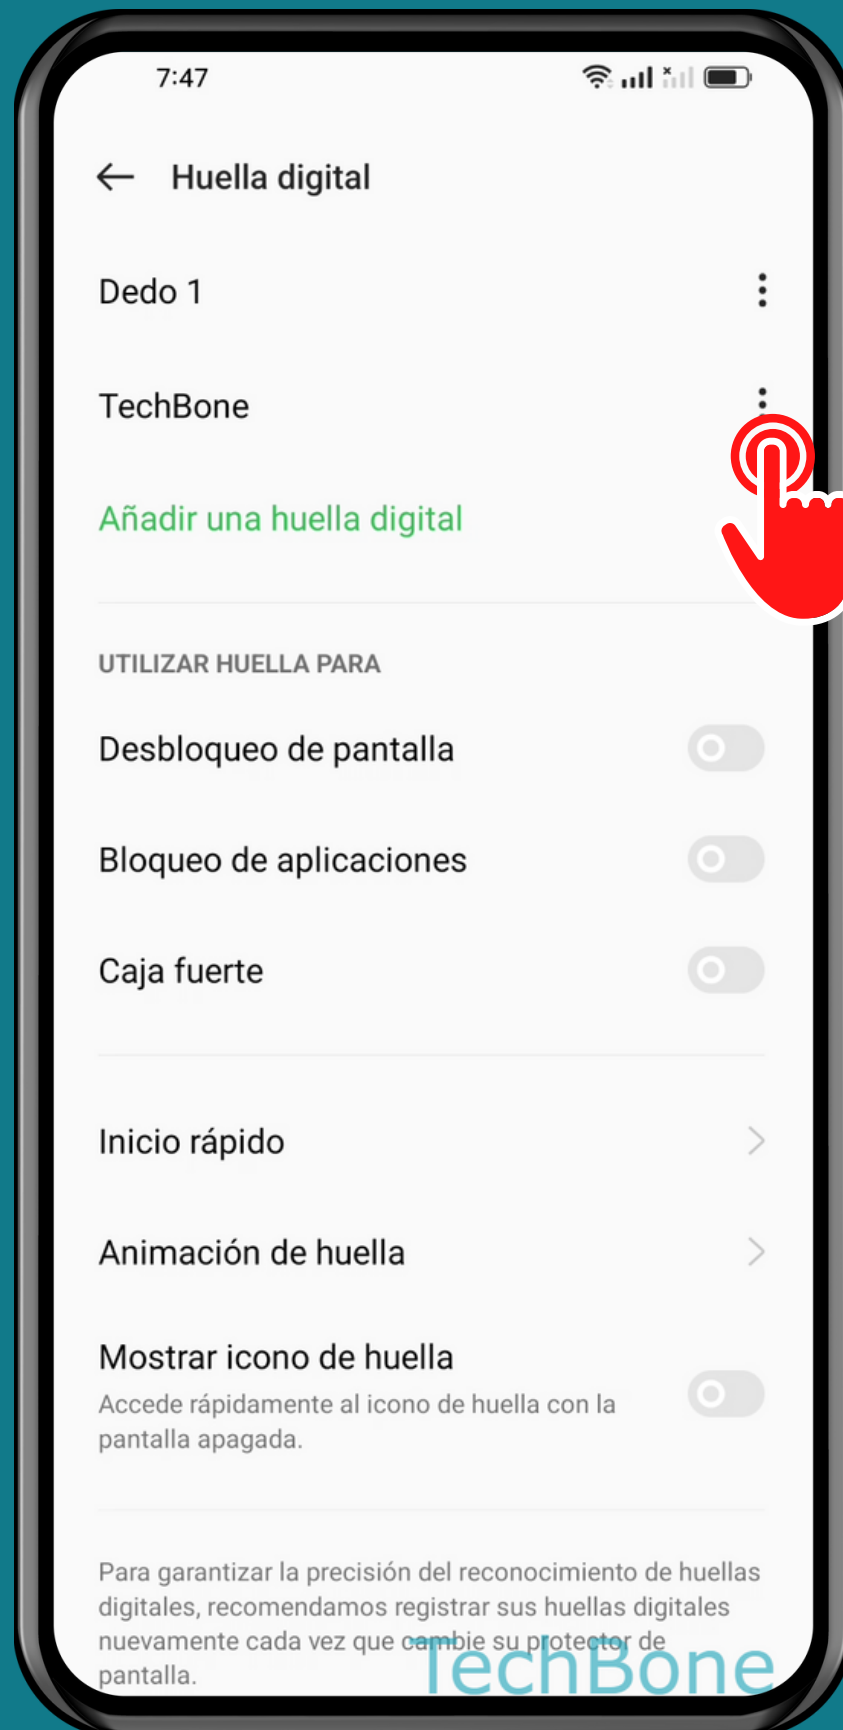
7:47

Huella digital

Dedo 1

TechBone

Añadir una huella digital

UTILIZAR HUELLA PARA

Desbloqueo de pantalla

Bloqueo de aplicaciones

Caja fuerte

Inicio rápido

Animación de huella

Mostrar icono de huella
Accede rápidamente al icono de huella con la pantalla apagada.

Para garantizar la precisión del reconocimiento de huellas digitales, recomendamos registrar sus huellas digitales nuevamente cada vez que cambie su protector de pantalla.

TechBone